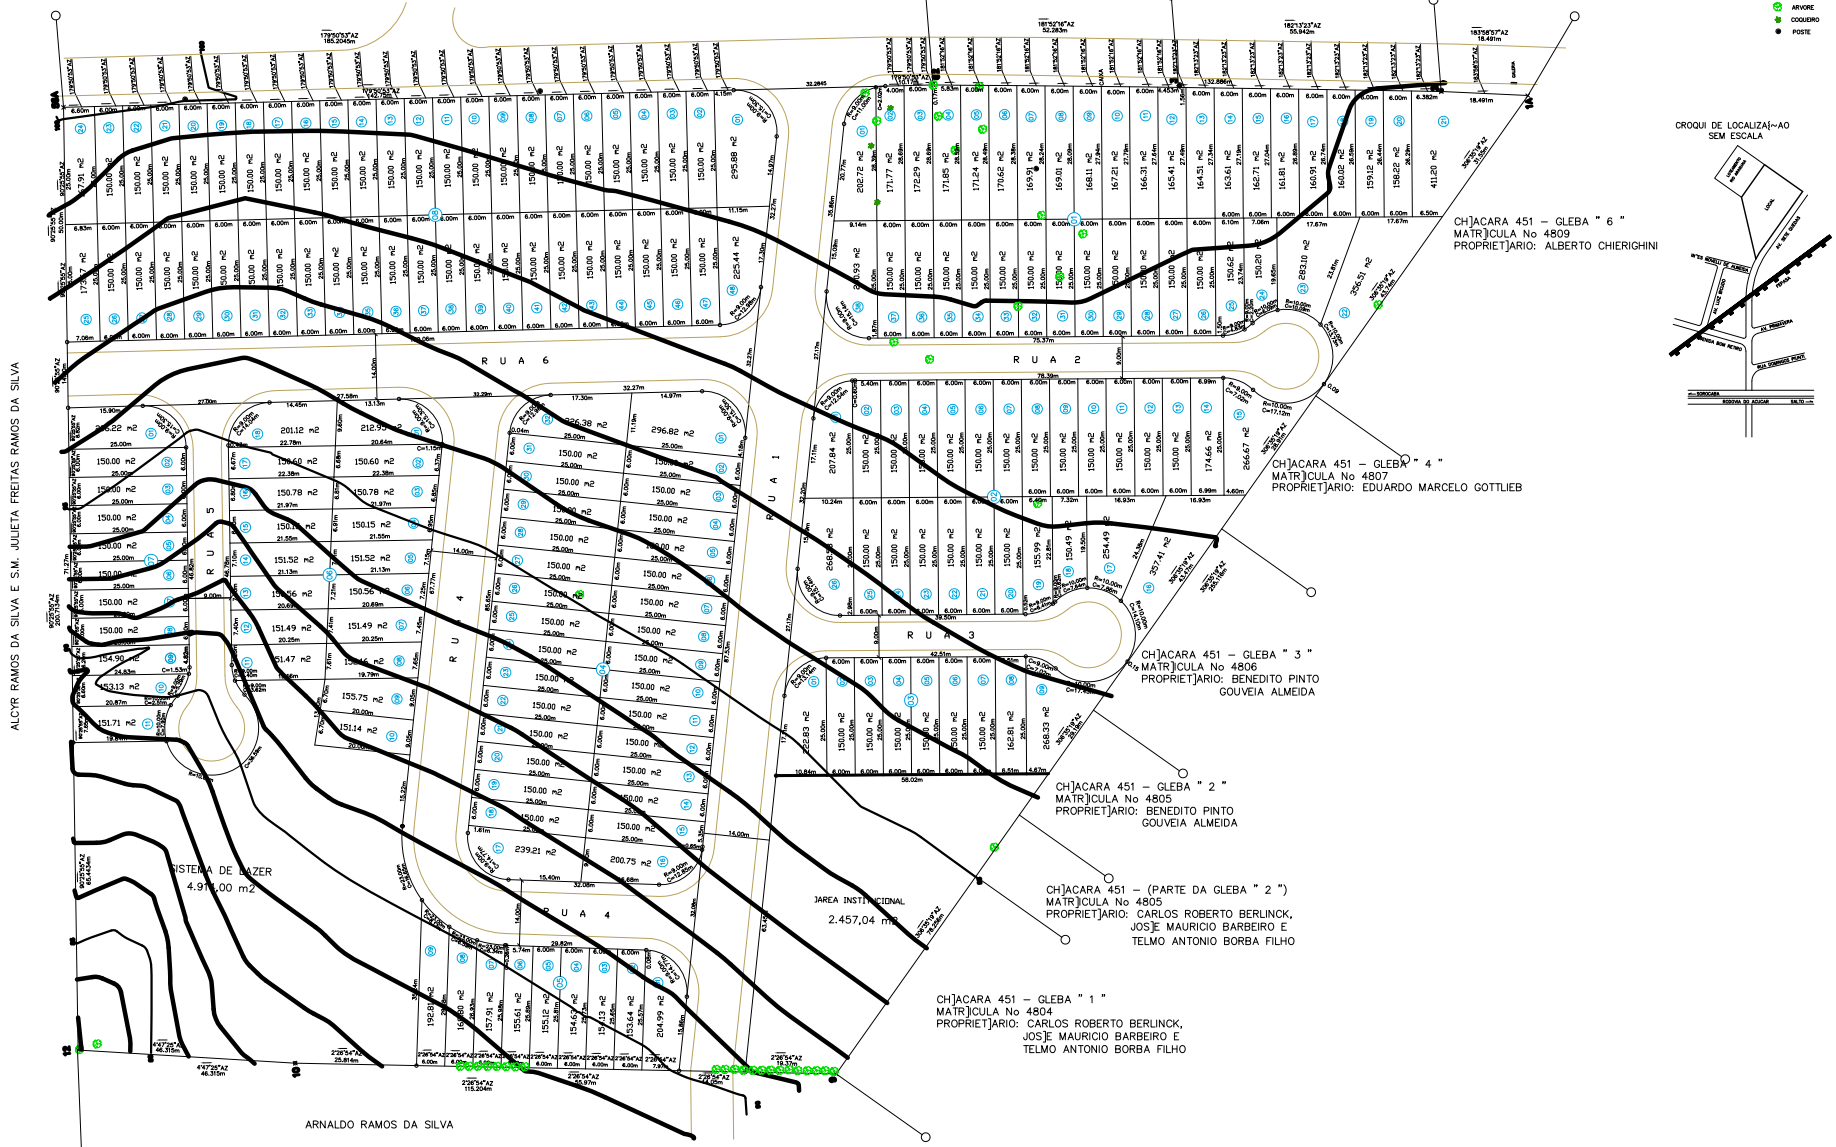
ARVORE
COQUEIRO
POSTE

CROQUI DE LOCALIZA{~AO
SEM ESCALA

CH]ACARA 451 – GLEBA " 6 "
MATR]ICULA No 4809
PROPRIET]ARIO: ALBERTO CHIERIGHINI

CH]ACARA 451 – GLEBA " 4 "
MATR]ICULA No 4807
PROPRIET]ARIO: EDUARDO MARCELO GOTTLIEB

CH]ACARA 451 – GLEBA " 3 "
MATR]ICULA No 4806
PROPRIET]ARIO: BENEDITO PINTO GOUVEIA ALMEIDA

CH]ACARA 451 – GLEBA " 2 "
MATR]ICULA No 4805
PROPRIET]ARIO: BENEDITO PINTO GOUVEIA ALMEIDA

CH]ACARA 451 – (PARTE DA GLEBA " 2 ")
MATR]ICULA No 4805
PROPRIET]ARIO: CARLOS ROBERTO BERLINCK, JOS]E MAURICIO BARBEIRO E TELMO ANTONIO BORBA FILHO

CH]ACARA 451 – GLEBA " 1 "
MATR]ICULA No 4804
PROPRIET]ARIO: CARLOS ROBERTO BERLINCK, JOS]E MAURICIO BARBEIRO E TELMO ANTONIO BORBA FILHO

RUA 6
RUA 2
RUA 1
RUA 3
RUA 4
RUA 5

SISTEMA DE LAZER
4.914,00 m2

]AREA INSTITUCIONAL
2.457,04 m2

ALCYR RAMOS DA SILVA E S.M. JULIETA FREITAS RAMOS DA SILVA

ARNALDO RAMOS DA SILVA

179°50'53"AZ
185.2045m
181°52'16"AZ
52.283m
182°13'23"AZ
55.942m
183°58'57"AZ
18.491m
2°26'54"AZ
115.204m
4°47'25"AZ
46.315m